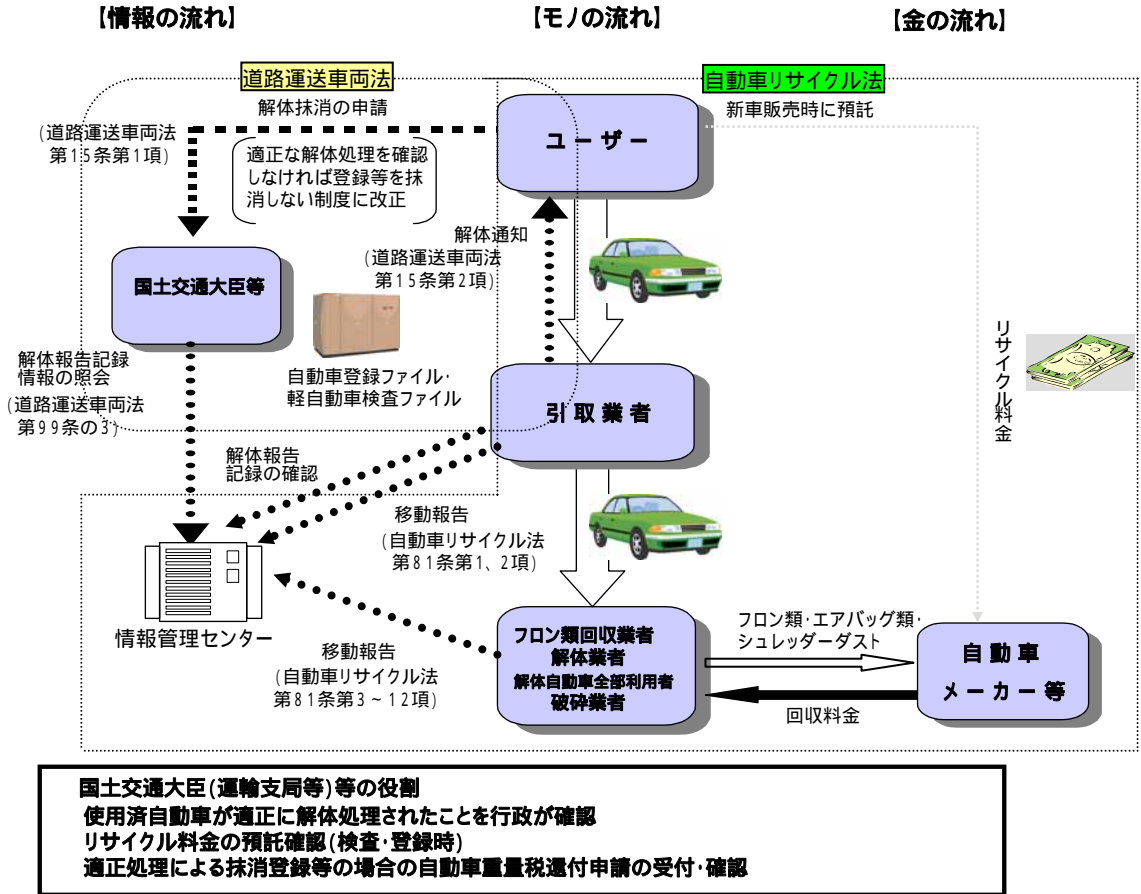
【情報の流れ】

【モノの流れ】

【金の流れ】

道路運送車両法

自動車リサイクル法

解体抹消の申請

新車販売時に預託

(道路運送車両法第15条第1項)

ユーザー

適正な解体処理を確認しなければ登録等を抹消しない制度に改正

解体通知

(道路運送車両法第15条第2項)

国土交通大臣等

リサイクル料金

解体報告記録情報の照会

(道路運送車両法第99条の3)

自動車登録ファイル・軽自動車検査ファイル

引取業者

解体報告記録の確認

移動報告

(自動車リサイクル法第81条第1、2項)

情報管理センター

移動報告

(自動車リサイクル法第81条第3～12項)

フロン類回収業者
解体業者
解体自動車全部利用者
破砕業者

フロン類・エアバッグ類・シュレッダーダスト

回収料金

自動車メーカー等

国土交通大臣(運輸支局等)等の役割
使用済自動車が適正に解体処理されたことを行政が確認
リサイクル料金の預託確認(検査・登録時)
適正処理による抹消登録等の場合の自動車重量税還付申請の受付・確認